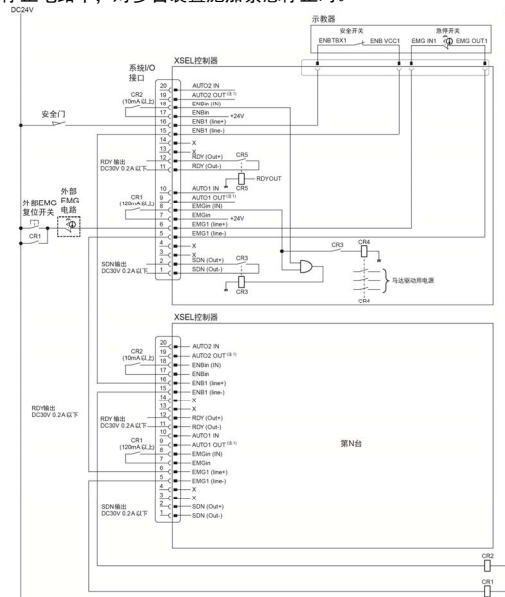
DC24V

示教器
安全开关
急停开关
ENBTBX1
ENB VCC1
EMG IN1
EMG OUT1

XSEL控制器
系统I/O
接口

CR2
(10mA以上)
安全门
20 AUTO2 IN
19 AUTO2 OUT
18 ENBin (IN)
17 ENBin
16 ENB1 (line+)
15 ENB1 (line-)
+24V
14 X
13 X
RDY输出
DC30V 0.2A以下
12 RDY (Out+)
11 RDY (Out-)
CR5
CR5
RDYOUT
10 AUTO1 IN
CR1
(120mA以上)
9 AUTO1 OUT
8 EMGin (IN)
外部EMC
复位开关
外部
EMG
电路
7 EMGin
6 EMG1 (line+)
5 EMG1 (line-)
+24V
CR1
CR3
CR4
4 X
3 X
SDN输出
DC30V 0.2A以下
2 SDN (Out+)
1 SDN (Out-)
CR3
CR3
马达驱动用电源
CR4

XSEL控制器
CR2
(10mA以上)
20 AUTO2 IN
19 AUTO2 OUT
18 ENBin (IN)
17 ENBin
16 ENB1 (line+)
15 ENB1 (line-)
14 X
13 X
RDY输出
DC30V 0.2A以下
RDY输出
DC30V 0.2A以下
12 RDY (Out+)
11 RDY (Out-)
10 AUTO1 IN
CR1
(120mA以上)
9 AUTO1 OUT
8 EMGin (IN)
7 EMGin
6 EMG1 (line+)
5 EMG1 (line-)
第N台
4 X
3 X
SDN输出
DC30V 0.2A以下
2 SDN (Out+)
1 SDN (Out-)
CR2
CR1